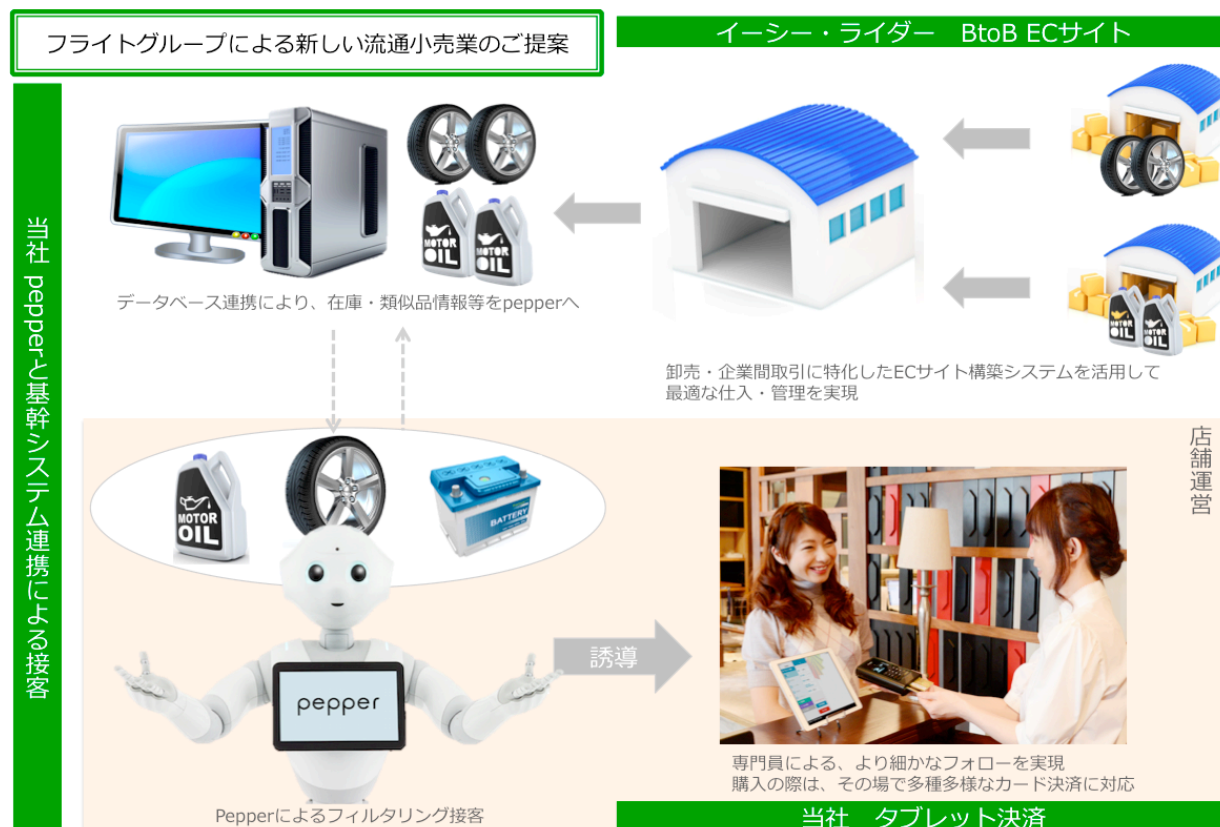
フライトグループによる新しい流通小売業のご提案

イーシー・ライダー　BtoB ECサイト

当社　pepperと基幹システム連携による接客

MOTOR OIL

MOTOR OIL

データベース連携により、在庫・類似品情報等をpepperへ

MOTOR OIL

MOTOR OIL

卸売・企業間取引に特化したECサイト構築システムを活用して最適な仕入・管理を実現

店舗運営

MOTOR OIL

BATTERY

pepper

誘導

専門員による、より細かなフォローを実現
購入の際は、その場で多種多様なカード決済に対応

Pepperによるフィルタリング接客

当社　タブレット決済